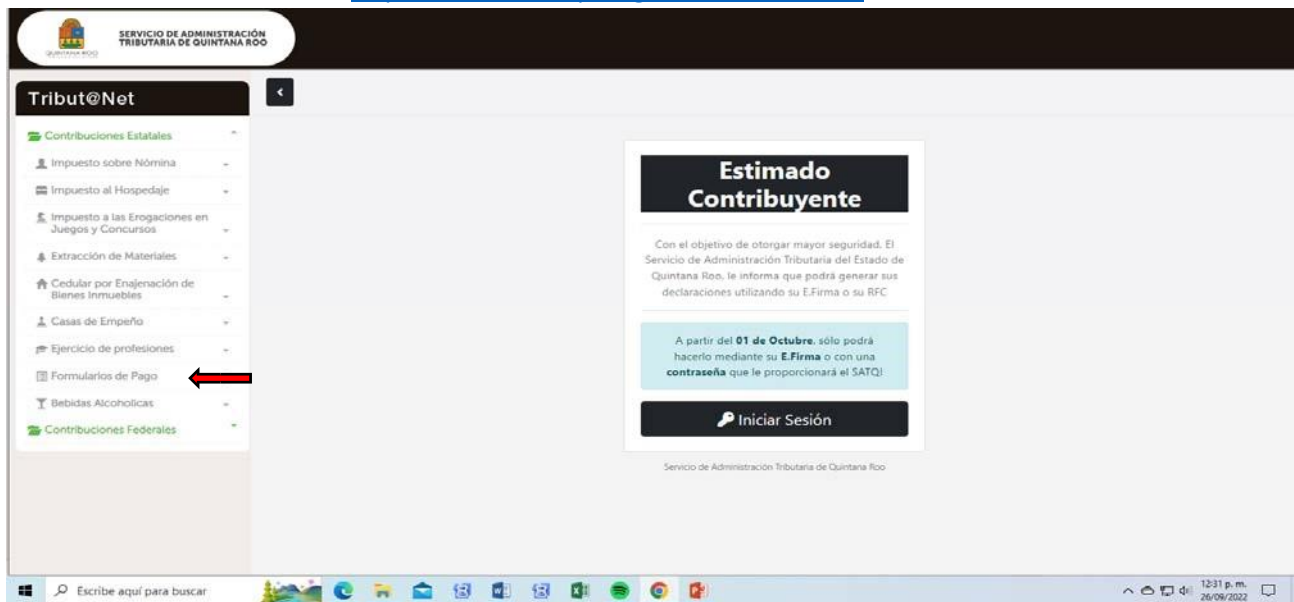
SERVICIO DE ADMINISTRACIÓN TRIBUTARIA DE QUINTANA ROO

QUINTANA ROO

Tribut@Net

Contribuciones Estatales

Impuesto sobre Nómina

Impuesto al Hospedaje

Impuesto a las Erogaciones en Juegos y Concursos

Extracción de Materiales

Cedular por Enajenación de Bienes Inmuebles

Casas de Empeño

Ejercicio de profesiones

Formularios de Pago

Bebidas Alcoholicas

Contribuciones Federales

Estimado Contribuyente

Con el objetivo de otorgar mayor seguridad. El Servicio de Administración Tributaria del Estado de Quintana Roo, le informa que podrá generar sus declaraciones utilizando su E.Firma o su RFC

A partir del **01 de Octubre**, sólo podrá hacerlo mediante su **E.Firma** o con una **contraseña** que le proporcionará el SATQ!

Iniciar Sesión

Servicio de Administración Tributaria de Quintana Roo

Escribe aquí para buscar

12:31 p. m.
26/09/2022